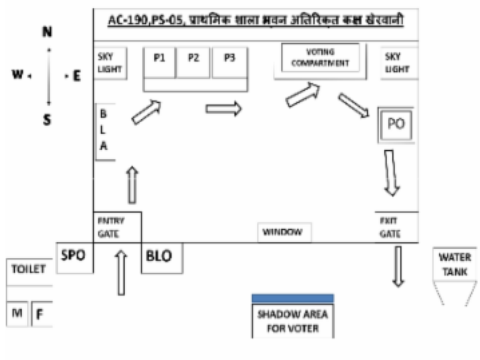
AC-190,PS-05, प्राथमिक शाला भवन अतिरिक्त कक्ष खेरवानी

N
W E
S

SKY LIGHT

P1 P2 P3

VOTING COMPARTMENT

SKY LIGHT

B
L
A

PO

ENTRY GATE

EXIT GATE

WINDOW

TOILET

SPO

BLO

WATER TANK

M F

SHADOW AREA FOR VOTER